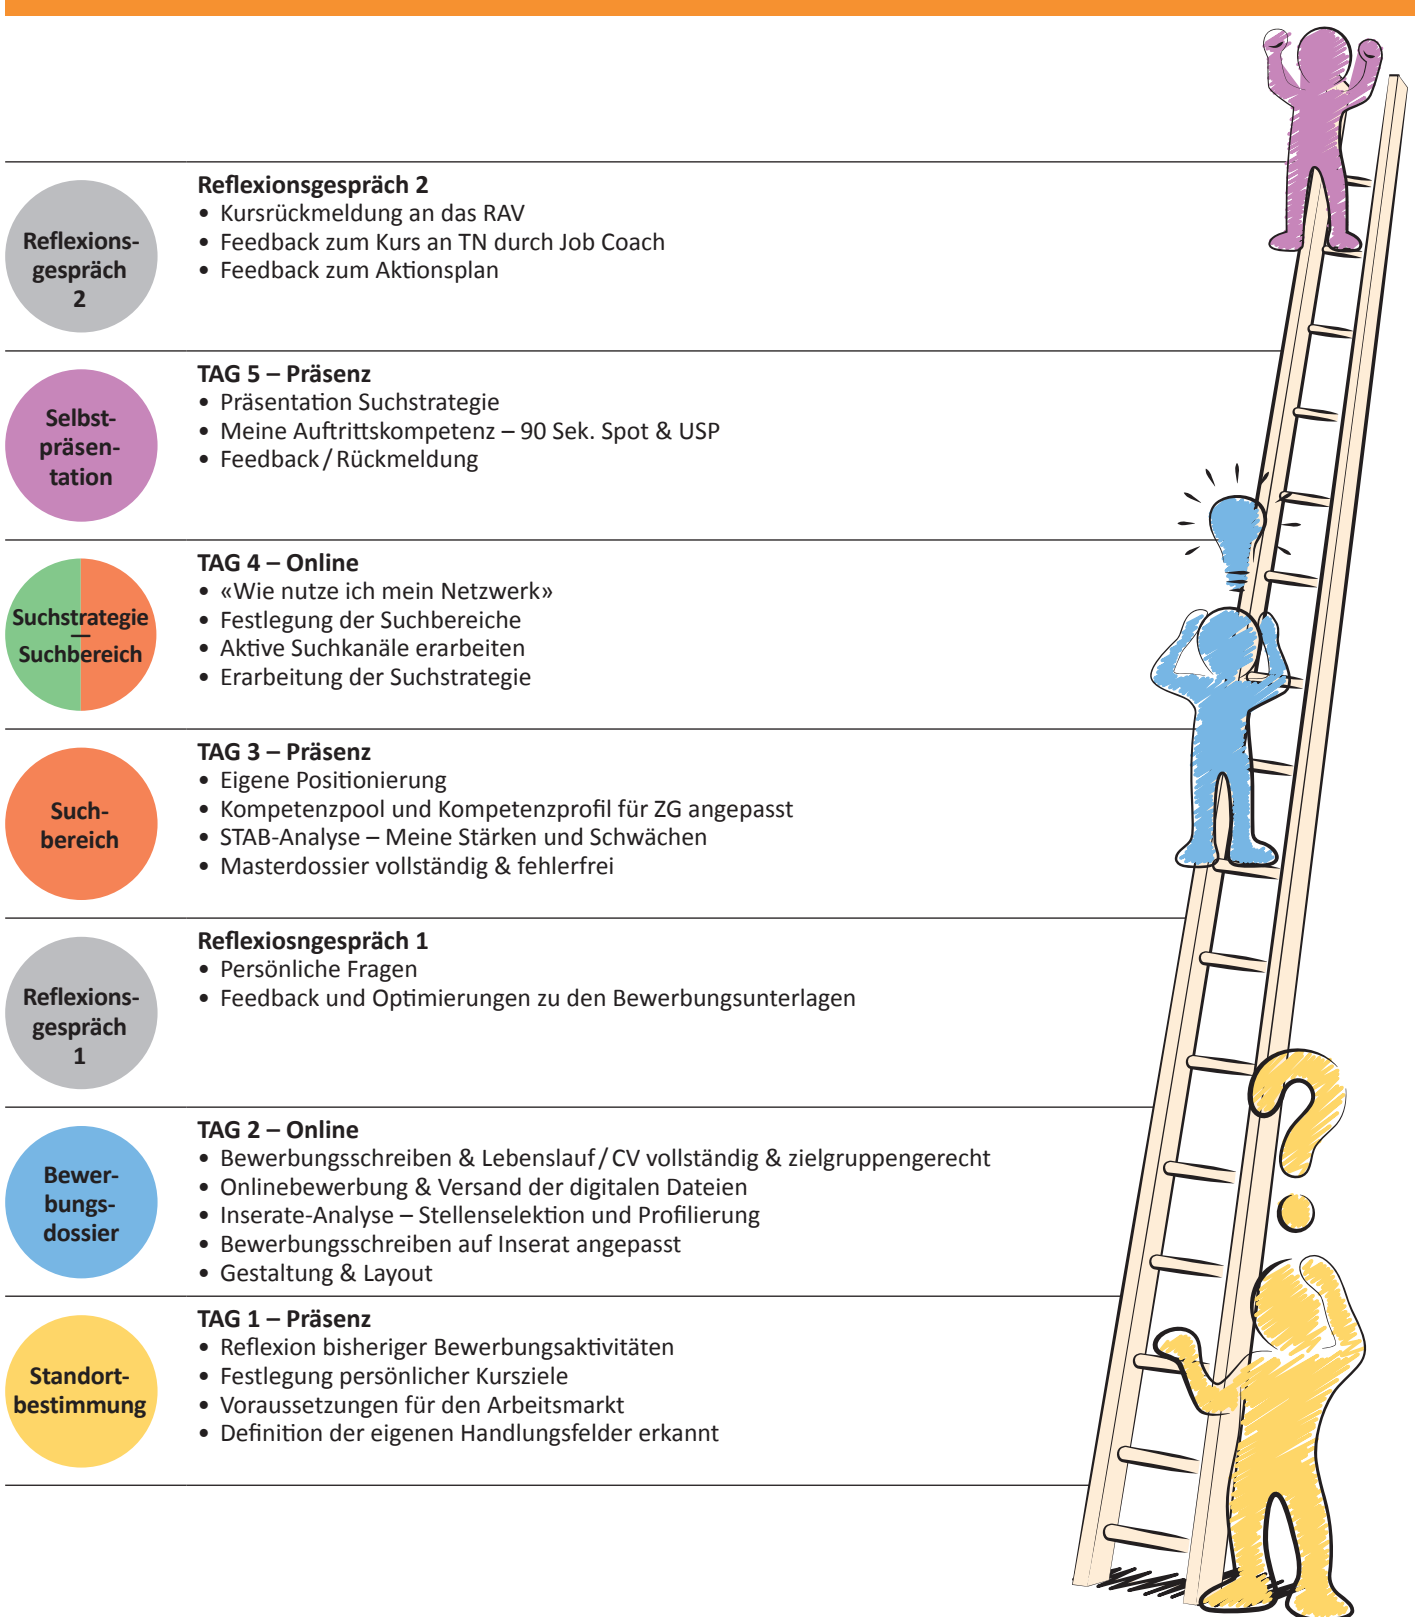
Reflexionsgespräch 2

**Reflexionsgespräch 2**
• Kursrückmeldung an das RAV
• Feedback zum Kurs an TN durch Job Coach
• Feedback zum Aktionsplan

Selbstpräsentation

**TAG 5 – Präsenz**
• Präsentation Suchstrategie
• Meine Auftrittskompetenz – 90 Sek. Spot & USP
• Feedback / Rückmeldung

Suchstrategie – Suchbereich

**TAG 4 – Online**
• «Wie nutze ich mein Netzwerk»
• Festlegung der Suchbereiche
• Aktive Suchkanäle erarbeiten
• Erarbeitung der Suchstrategie

Suchbereich

**TAG 3 – Präsenz**
• Eigene Positionierung
• Kompetenzpool und Kompetenzprofil für ZG angepasst
• STAB-Analyse – Meine Stärken und Schwächen
• Masterdossier vollständig & fehlerfrei

Reflexionsgespräch 1

**Reflexiosngespräch 1**
• Persönliche Fragen
• Feedback und Optimierungen zu den Bewerbungsunterlagen

Bewerbungsdossier

**TAG 2 – Online**
• Bewerbungsschreiben & Lebenslauf / CV vollständig & zielgruppengerecht
• Onlinebewerbung & Versand der digitalen Dateien
• Inserate-Analyse – Stellenselektion und Profilierung
• Bewerbungsschreiben auf Inserat angepasst
• Gestaltung & Layout

Standortbestimmung

**TAG 1 – Präsenz**
• Reflexion bisheriger Bewerbungsaktivitäten
• Festlegung persönlicher Kursziele
• Voraussetzungen für den Arbeitsmarkt
• Definition der eigenen Handlungsfelder erkannt